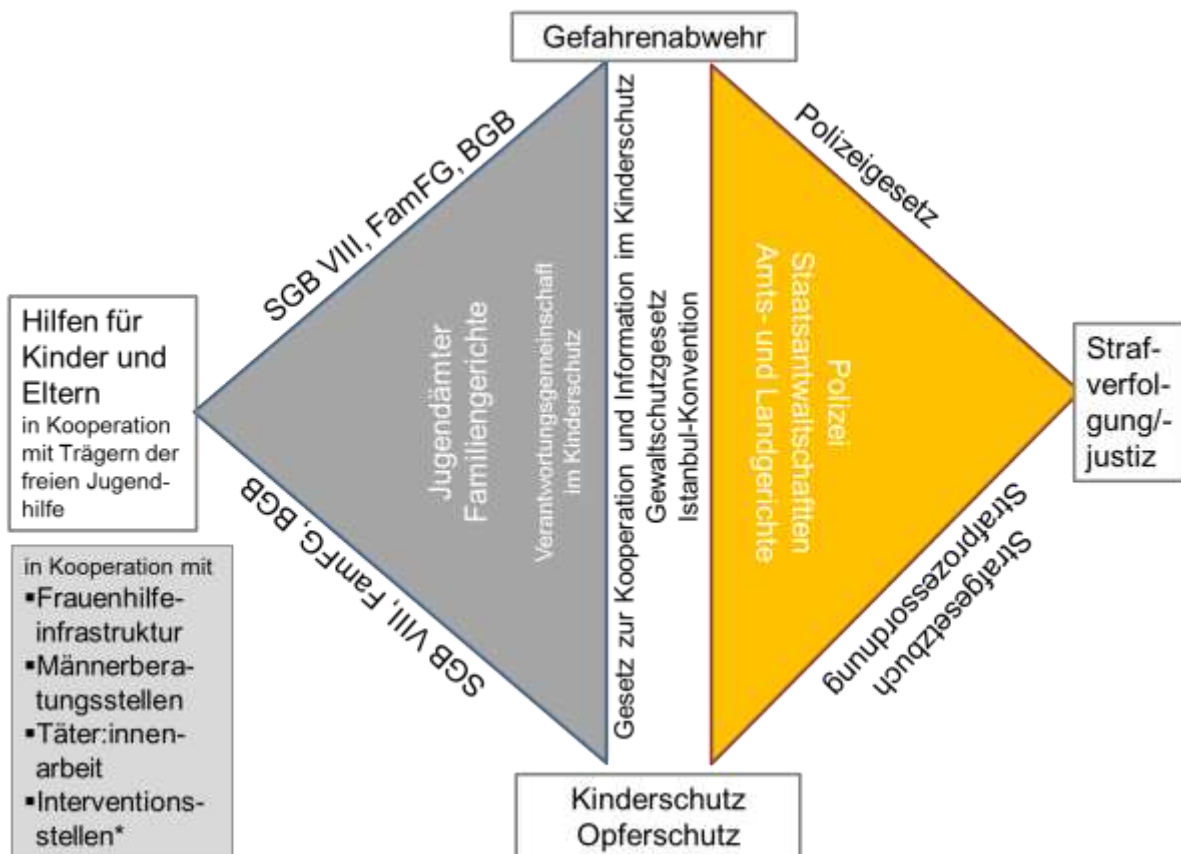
Gefahrenabwehr

SGB VIII, FamFG, BGB

Polizeigesetz

Hilfen für Kinder und Eltern
in Kooperation mit Trägern der freien Jugendhilfe

Jugendämter
Familiengerichte
Verantwortungsgemeinschaft im Kinderschutz

Gesetz zur Kooperation und Information im Kinderschutz
Gewaltschutzgesetz
Istanbul-Konvention

Polizei
Staatsanwaltschaften
Amts- und Landgerichte

Strafverfolgung/-justiz

SGB VIII, FamFG, BGB

Strafprozessordnung
Strafgesetzbuch

in Kooperation mit
▪Frauenhilfeinfrastruktur
▪Männerberatungsstellen
▪Täter:innenarbeit
▪Interventionsstellen*

Kinderschutz
Opferschutz